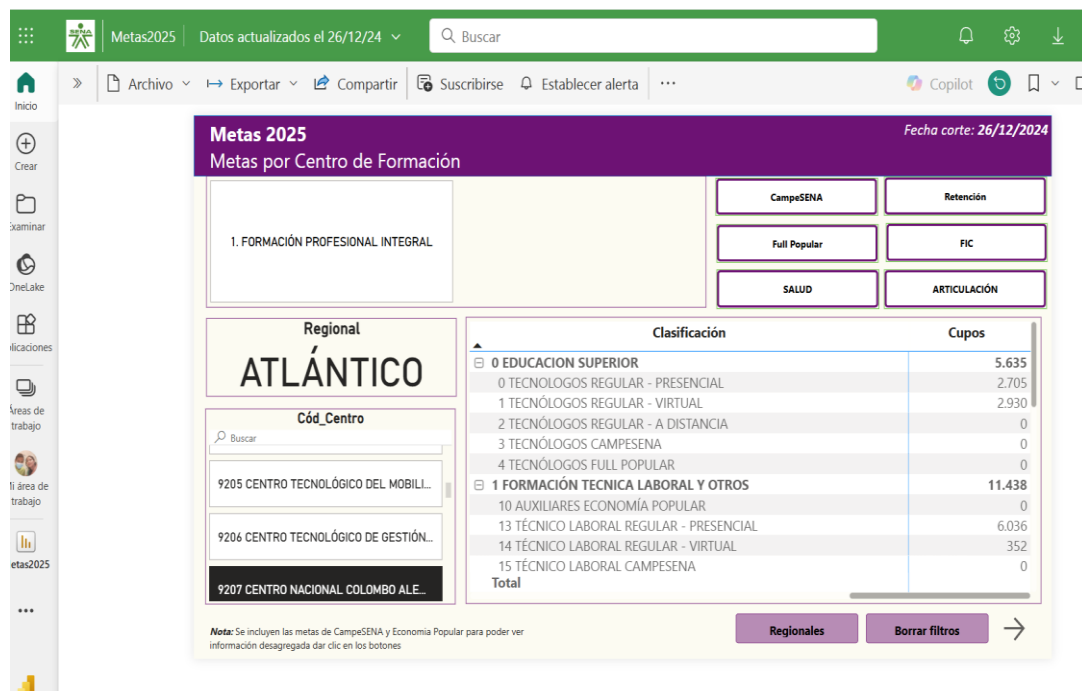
Metas2025 | Datos actualizados el 26/12/24 ⌄ | Buscar

Inicio
Crear
:xaminar
OneLake
licaciones
Áreas de trabajo
Ii área de trabajo
etas2025
...

Archivo ⌄ | Exportar ⌄ | Compartir | Suscribirse | Establecer alerta | ...
Copilot

Metas 2025
Metas por Centro de Formación
Fecha corte: 26/12/2024

1. FORMACIÓN PROFESIONAL INTEGRAL

CampeSENA | Retención
Full Popular | FIC
SALUD | ARTICULACIÓN

Regional
ATLÁNTICO

Cód_Centro
Buscar
9205 CENTRO TECNOLÓGICO DEL MOBILI...
9206 CENTRO TECNOLÓGICO DE GESTIÓN...
9207 CENTRO NACIONAL COLOMBO ALE...

| Clasificación | Cupos |
|---|---|
| ⊟ 0 EDUCACION SUPERIOR | 5.635 |
| 0 TECNOLOGOS REGULAR - PRESENCIAL | 2.705 |
| 1 TECNÓLOGOS REGULAR - VIRTUAL | 2.930 |
| 2 TECNÓLOGOS REGULAR - A DISTANCIA | 0 |
| 3 TECNÓLOGOS CAMPESENA | 0 |
| 4 TECNÓLOGOS FULL POPULAR | 0 |
| ⊟ 1 FORMACIÓN TECNICA LABORAL Y OTROS | 11.438 |
| 10 AUXILIARES ECONOMÍA POPULAR | 0 |
| 13 TÉCNICO LABORAL REGULAR - PRESENCIAL | 6.036 |
| 14 TÉCNICO LABORAL REGULAR - VIRTUAL | 352 |
| 15 TÉCNICO LABORAL CAMPESENA | 0 |
| Total | |

Nota: Se incluyen las metas de CampeSENA y Economia Popular para poder ver información desagregada dar clic en los botones

Regionales | Borrar filtros